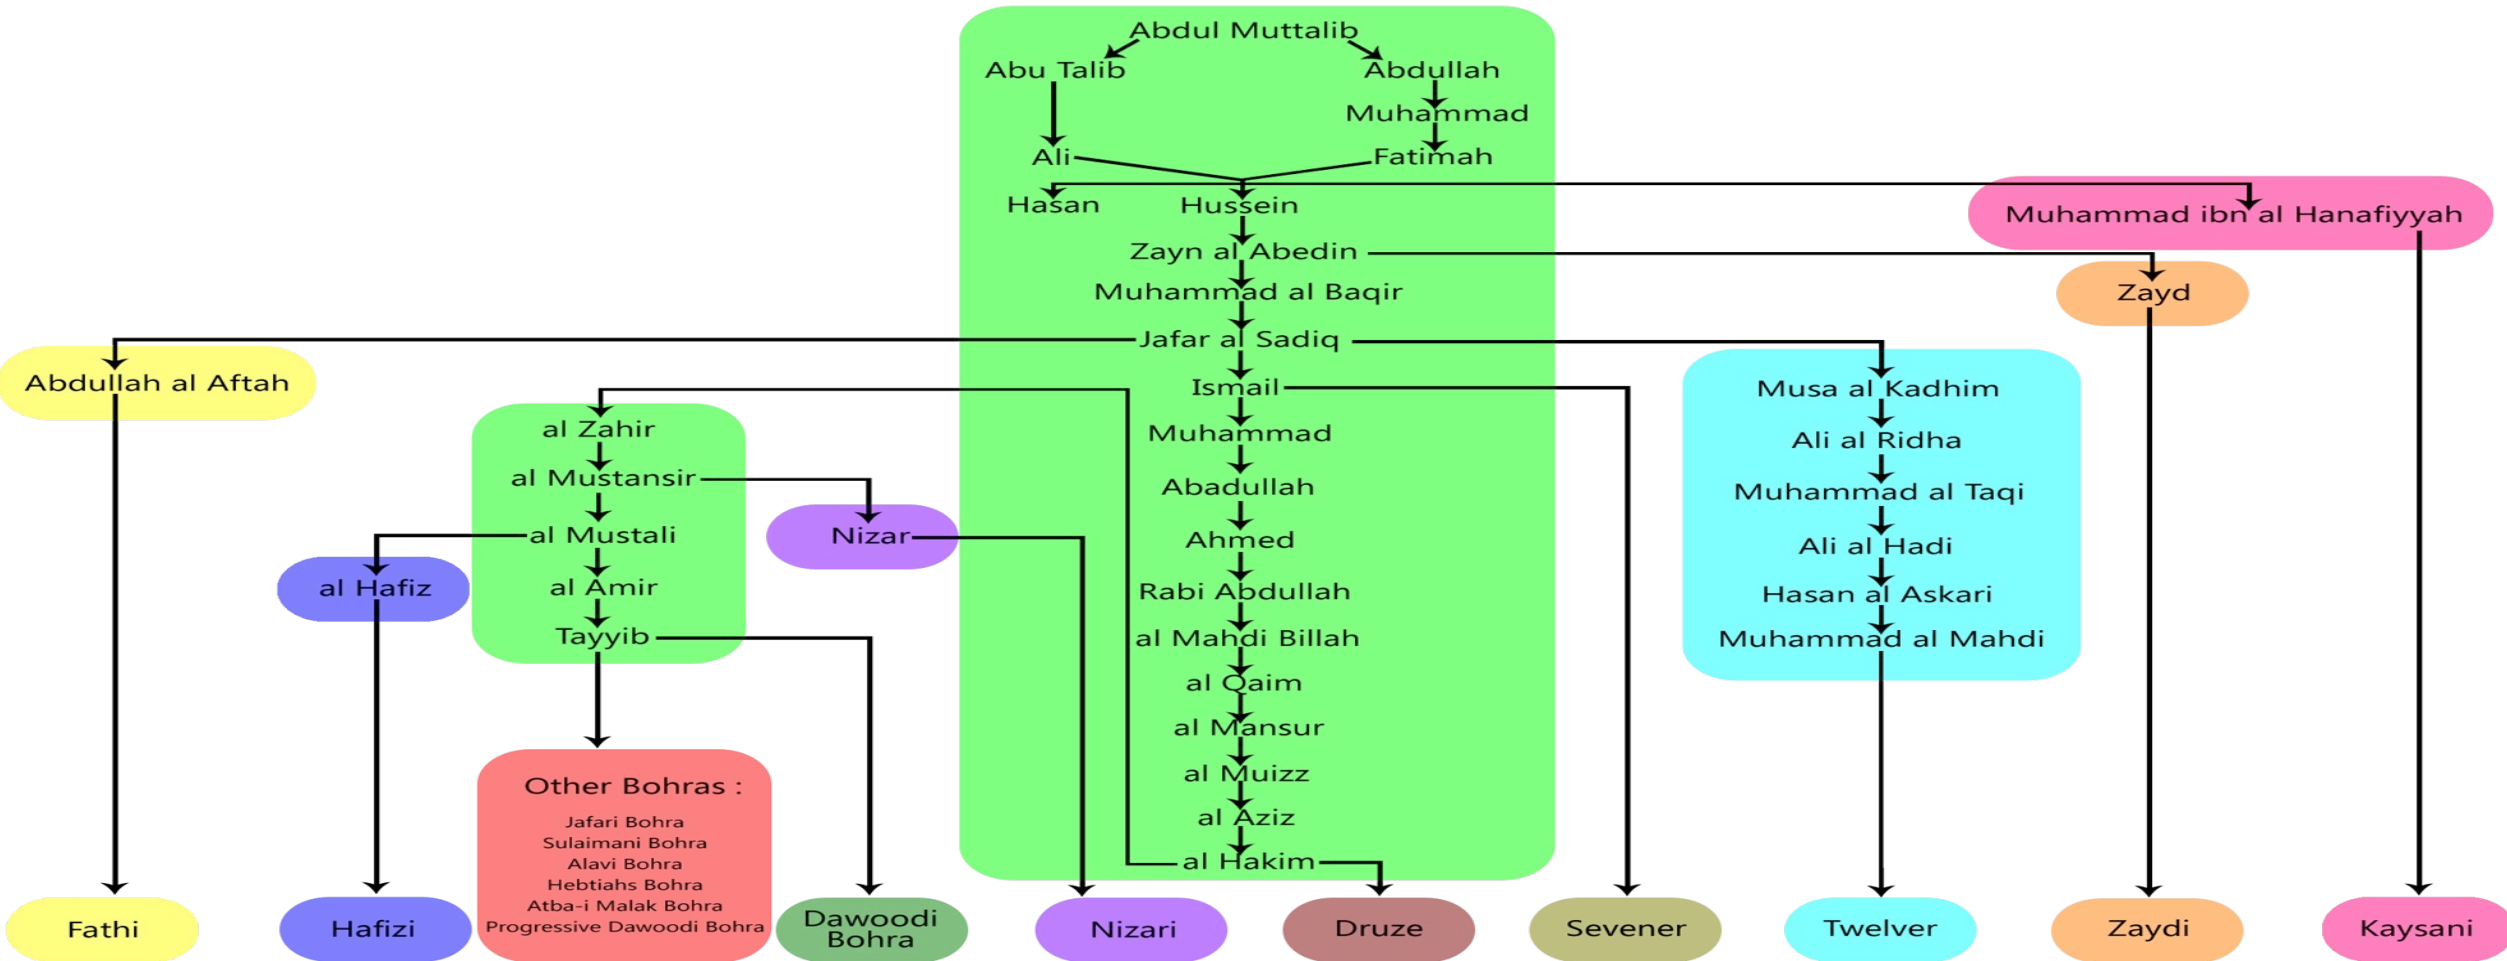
Abdul Muttalib
Abu Talib
Abdullah
Muhammad
Ali
Fatimah
Hasan
Hussein
Muhammad ibn al Hanafiyyah
Zayn al Abedin
Zayd
Muhammad al Baqir
Jafar al Sadiq
Abdullah al Aftah
Ismail
Musa al Kadhim
al Zahir
Muhammad
Ali al Ridha
al Mustansir
Abadullah
Muhammad al Taqi
Nizar
al Mustali
Ahmed
Ali al Hadi
al Hafiz
al Amir
Rabi Abdullah
Hasan al Askari
Tayyib
al Mahdi Billah
Muhammad al Mahdi
al Qaim
al Mansur
Other Bohras :
Jafari Bohra
Sulaimani Bohra
Alavi Bohra
Hebtiahs Bohra
Atba-i Malak Bohra
Progressive Dawoodi Bohra
al Muizz
al Aziz
al Hakim
Fathi
Hafizi
Dawoodi Bohra
Nizari
Druze
Sevener
Twelver
Zaydi
Kaysani